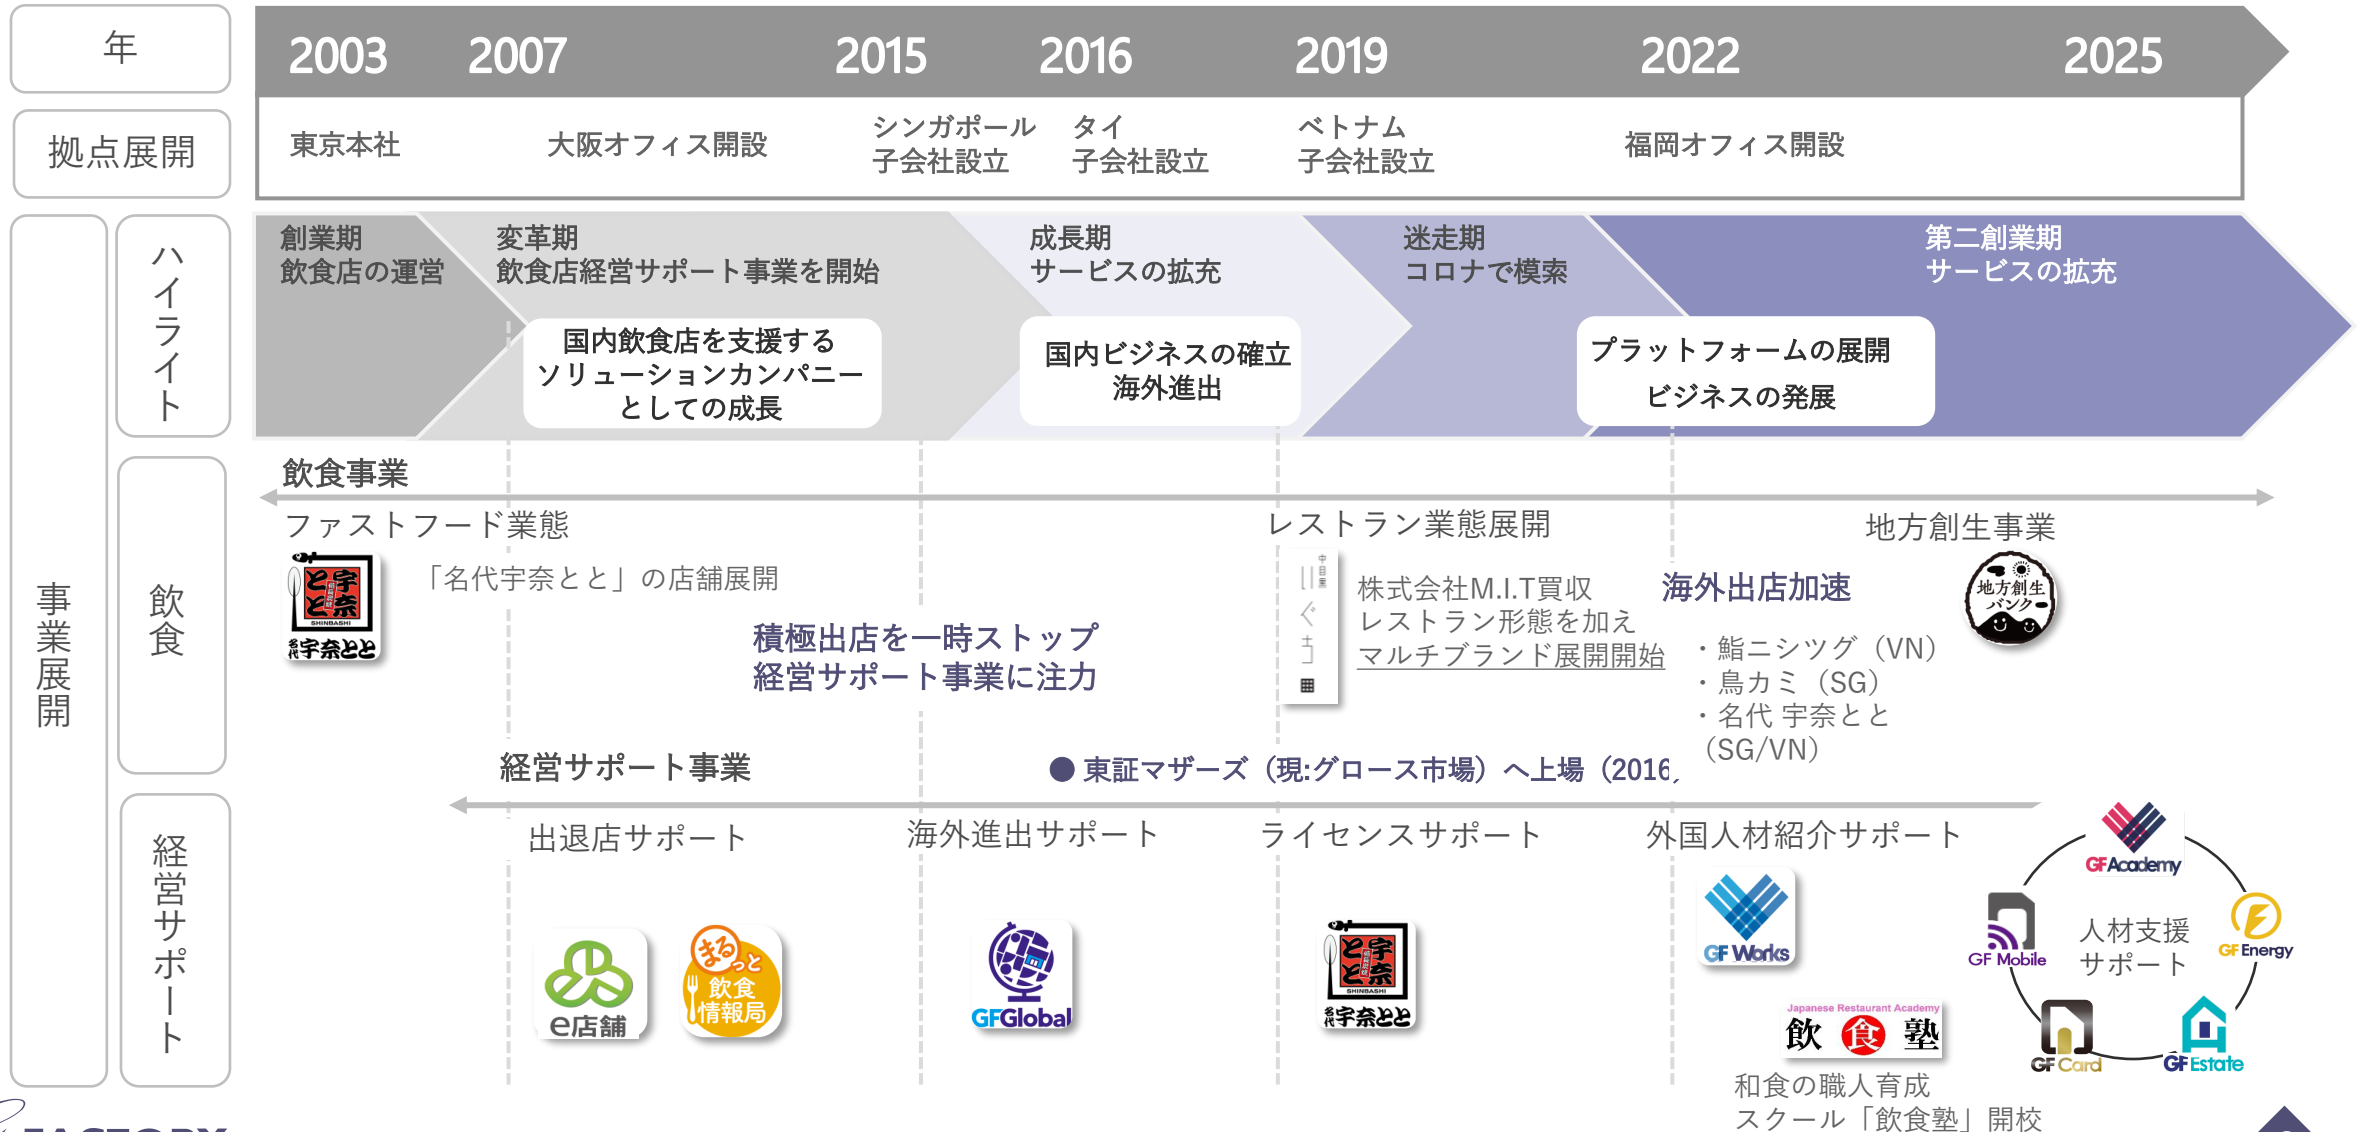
年

2003 2007 2015 2016 2019 2022 2025

拠点展開

東京本社 大阪オフィス開設 シンガポール子会社設立 タイ子会社設立 ベトナム子会社設立 福岡オフィス開設

事業展開

ハイライト

創業期
飲食店の運営

変革期
飲食店経営サポート事業を開始

国内飲食店を支援するソリューションカンパニーとしての成長

成長期
サービスの拡充

国内ビジネスの確立
海外進出

迷走期
コロナで模索

第二創業期
サービスの拡充

プラットフォームの展開
ビジネスの発展

飲食

飲食事業

ファストフード業態

「名代宇奈とと」の店舗展開

名代宇奈とと

積極出店を一時ストップ
経営サポート事業に注力

レストラン業態展開

株式会社M.I.T買収
レストラン形態を加え
マルチブランド展開開始

海外出店加速

・鮨ニシツグ（VN）
・鳥カミ（SG）
・名代 宇奈とと（SG/VN）

地方創生事業

地方創生バンク

経営サポート

経営サポート事業

● 東証マザーズ（現:グロース市場）へ上場（2016

出退店サポート

e店舗

まるっと飲食情報局

海外進出サポート

GFGlobal

ライセンスサポート

名代宇奈とと

外国人材紹介サポート

GF Works

GF Academy

GF Mobile

人材支援サポート

GF Energy

GF Card

GF Estate

Japanese Restaurant Academy
飲食塾

和食の職人育成スクール「飲食塾」開校